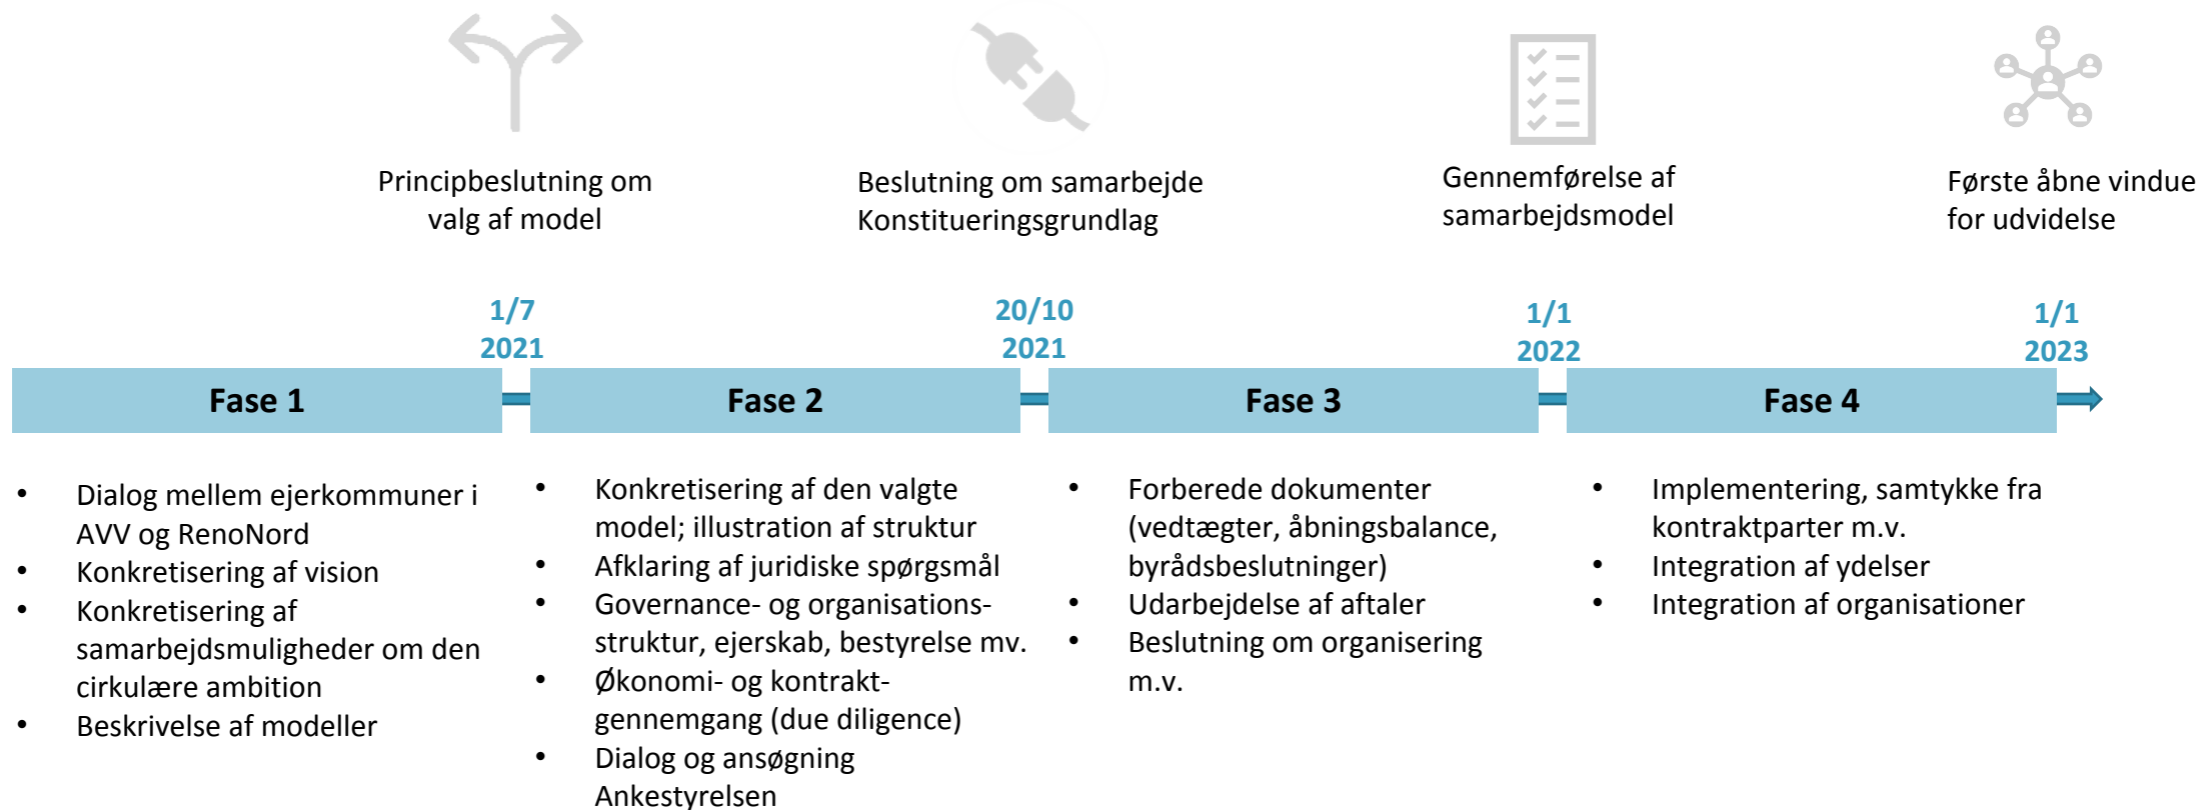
Principbeslutning om valg af model

Beslutning om samarbejde
Konstitueringsgrundlag

Gennemførelse af samarbejdsmodel

Første åbne vindue for udvidelse

1/7 2021

20/10 2021

1/1 2022

1/1 2023

Fase 1

Fase 2

Fase 3

Fase 4

- Dialog mellem ejerkommuner i AVV og RenoNord
- Konkretisering af vision
- Konkretisering af samarbejdsmuligheder om den cirkulære ambition
- Beskrivelse af modeller

- Konkretisering af den valgte model; illustration af struktur
- Afklaring af juridiske spørgsmål
- Governance- og organisations-struktur, ejerskab, bestyrelse mv.
- Økonomi- og kontrakt-gennemgang (due diligence)
- Dialog og ansøgning Ankestyrelsen

- Forberede dokumenter (vedtægter, åbningsbalance, byrådsbeslutninger)
- Udarbejdelse af aftaler
- Beslutning om organisering m.v.

- Implementering, samtykke fra kontraktparter m.v.
- Integration af ydelser
- Integration af organisationer